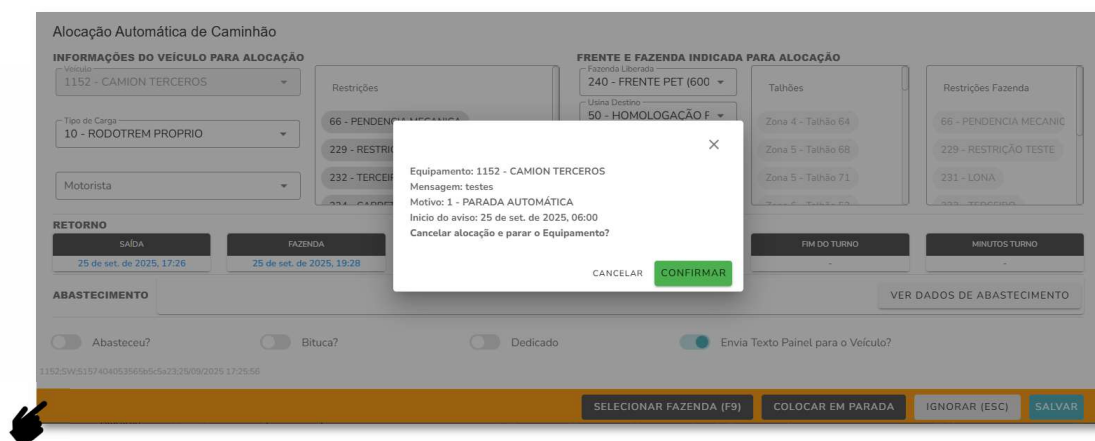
Alocação Automática de Caminhão

INFORMAÇÕES DO VEÍCULO PARA ALOCAÇÃO

Veículo
1152 - CAMION TERCEROS

Restrições

Tipo de Carga
10 - RODOTREM PROPRIO

66 - PENDENCIA MECANICA

229 - RESTRIÇ

Motorista

232 - TERCEIR

FRENTE E FAZENDA INDICADA PARA ALOCAÇÃO

Fazenda Liberada
240 - FRENTE PET (600

Usina Destino
50 - HOMOLOGAÇÃO F

Talhões

Zona 4 - Talhão 64

Zona 5 - Talhão 68

Zona 5 - Talhão 71

Restrições Fazenda

66 - PENDENCIA MECANIC

229 - RESTRIÇÃO TESTE

231 - LONA

RETORNO

SAÍDA
25 de set. de 2025, 17:26

FAZENDA
25 de set. de 2025, 19:28

FIM DO TURNO
-

MINUTOS TURNO
-

ABASTECIMENTO

VER DADOS DE ABASTECIMENTO

Abasteceu?

Bituca?

Dedicado

Envia Texto Painel para o Veículo?

1152;SW;5157404053565b5c5a23;25/09/2025 17:25:56

SELECIONAR FAZENDA (F9)

COLOCAR EM PARADA

IGNORAR (ESC)

SALVAR

×

Equipamento: 1152 - CAMION TERCEROS
Mensagem: testes
Motivo: 1 - PARADA AUTOMÁTICA
Início do aviso: 25 de set. de 2025, 06:00
Cancelar alocação e parar o Equipamento?

CANCELAR

CONFIRMAR